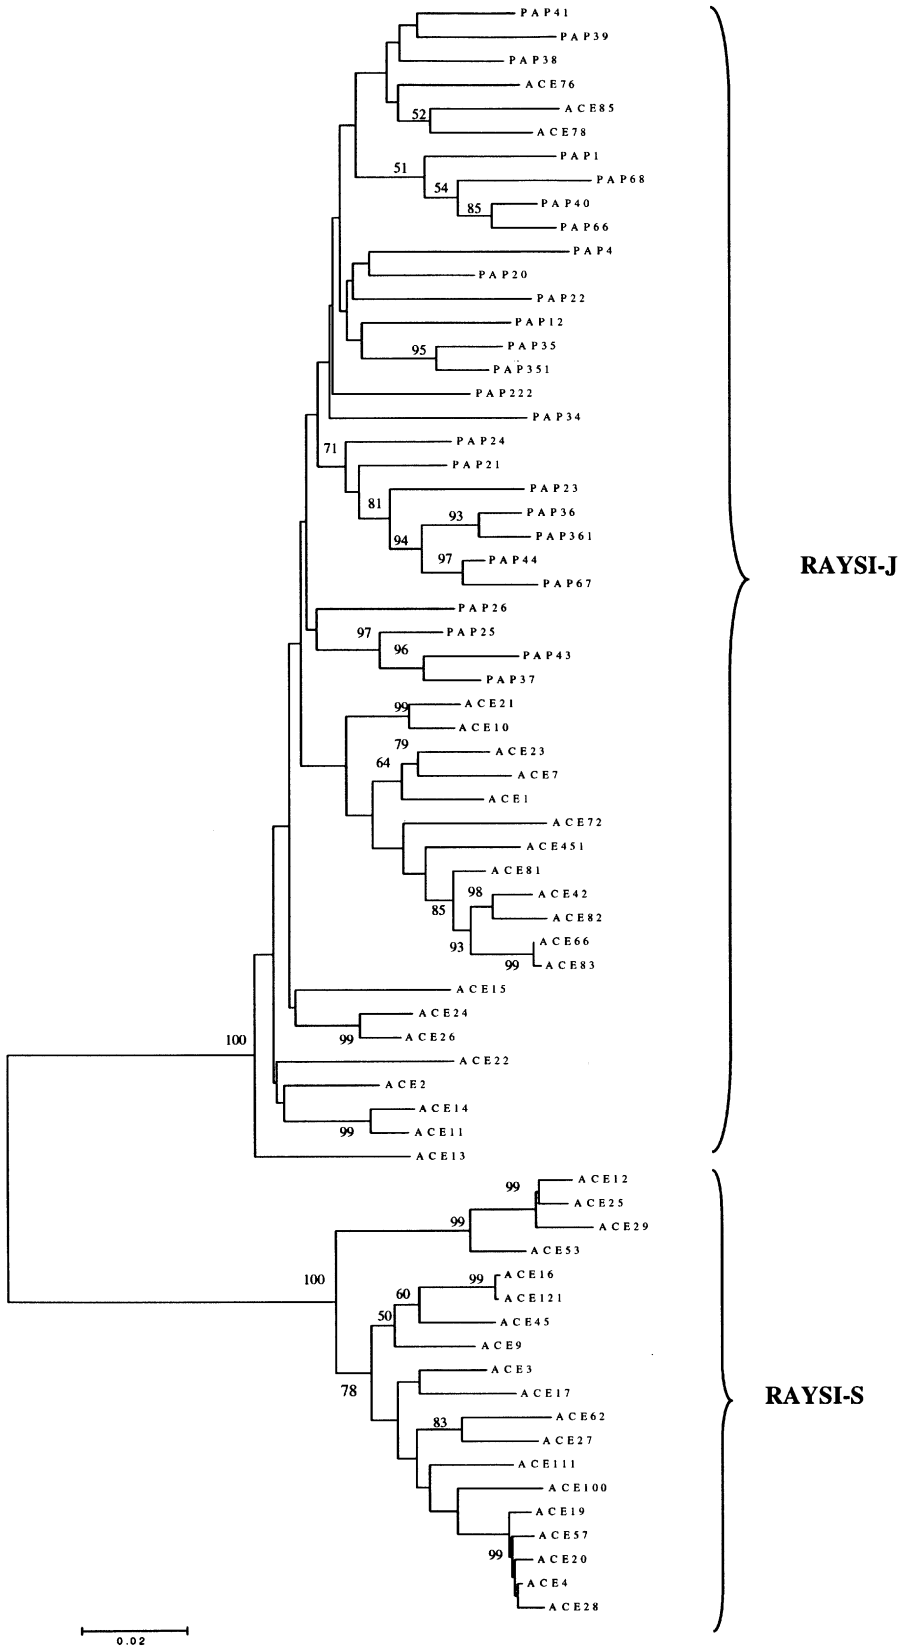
PAP41
PAP39
PAP38
ACE76
52
ACE85
ACE78
51
PAP1
54
PAP68
85
PAP40
PAP66
PAP4
PAP20
PAP22
PAP12
95
PAP35
PAP351
PAP222
PAP34
71
PAP24
PAP21
81
PAP23
93
PAP36
94
PAP361
97
PAP44
PAP67
PAP26
97
PAP25
96
PAP43
PAP37
99
ACE21
ACE10
79
64
ACE23
ACE7
ACE1
ACE72
ACE451
ACE81
98
ACE42
85
ACE82
93
ACE66
99
ACE83
ACE15
ACE24
99
ACE26
100
ACE22
ACE2
ACE14
99
ACE11
ACE13
99
ACE12
ACE25
99
ACE29
ACE53
100
99
ACE16
60
ACE121
50
ACE45
ACE9
ACE3
78
ACE17
83
ACE62
ACE27
ACE111
ACE100
ACE19
ACE57
99
ACE20
ACE4
ACE28
RAYSI-J
RAYSI-S
0.02